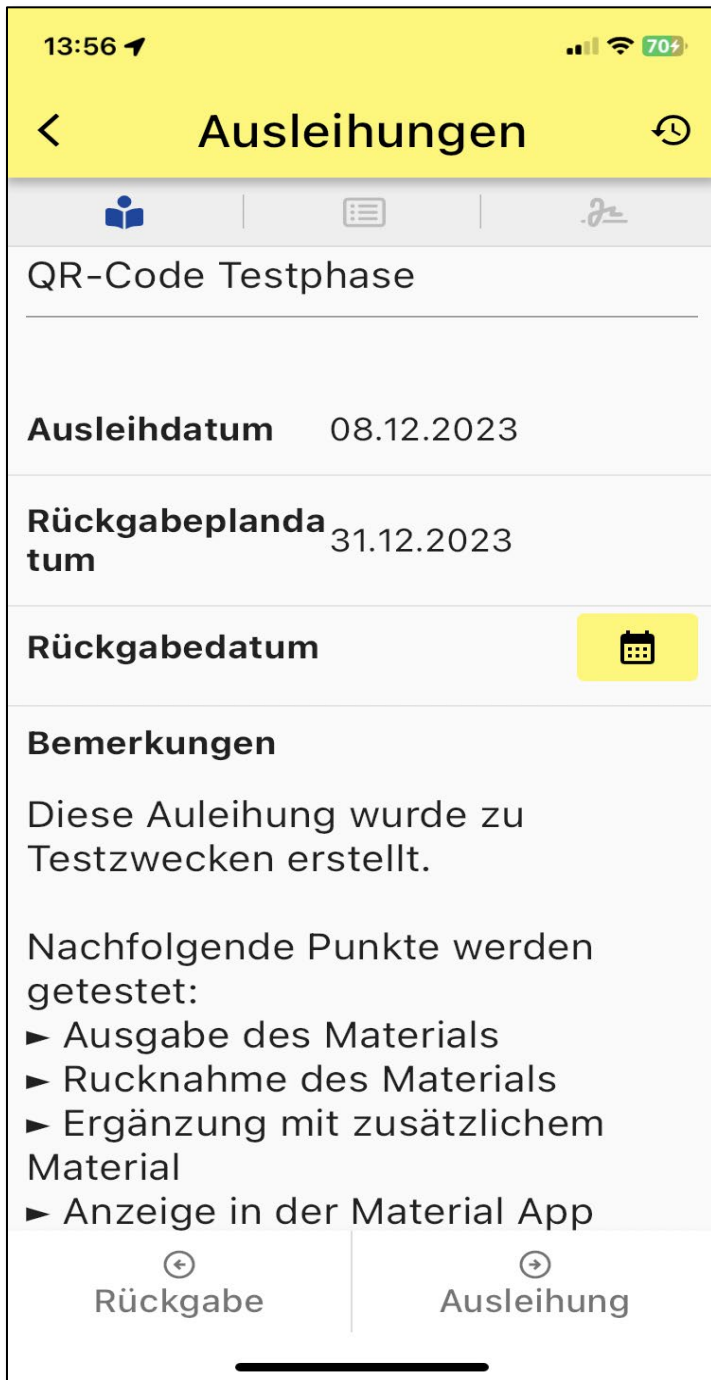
13:56

70

Ausleihungen

QR-Code Testphase

| Ausleihdatum | 08.12.2023 |
|---|---|
| Rückgabeplandatum | 31.12.2023 |
| Rückgabedatum | |

Bemerkungen

Diese Auleihung wurde zu Testzwecken erstellt.

Nachfolgende Punkte werden getestet:
► Ausgabe des Materials
► Rucknahme des Materials
► Ergänzung mit zusätzlichem Material
► Anzeige in der Material App

Rückgabe

Ausleihung